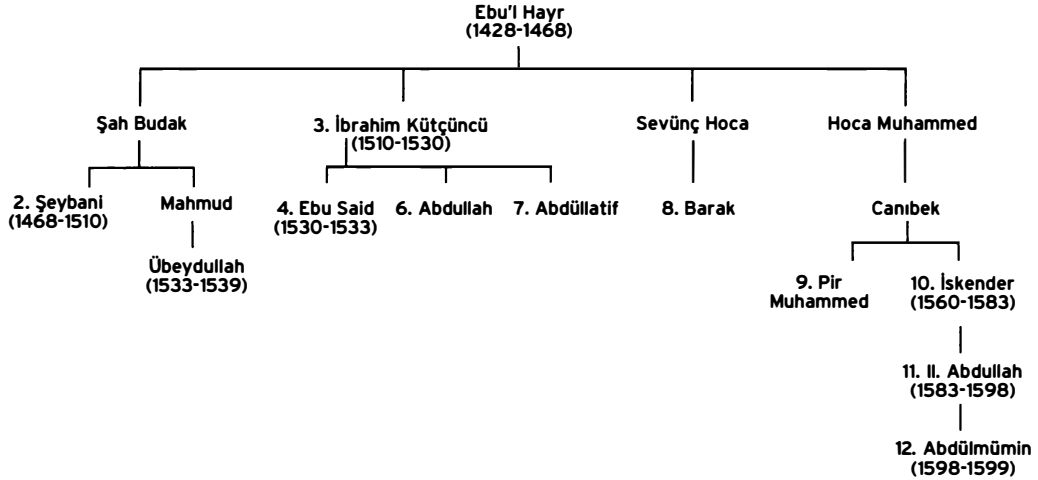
Ebu'l Hayr
(1428-1468)

Şah Budak

2. Şeybani
(1468-1510)

Mahmud

Übeydullah
(1533-1539)

3. İbrahim Kütçüncü
(1510-1530)

4. Ebu Said
(1530-1533)

6. Abdullah

7. Abdüllatif

Sevünç Hoca

8. Barak

Hoca Muhammed

Canıbek

9. Pir Muhammed

10. İskender
(1560-1583)

11. II. Abdullah
(1583-1598)

12. Abdülmümin
(1598-1599)